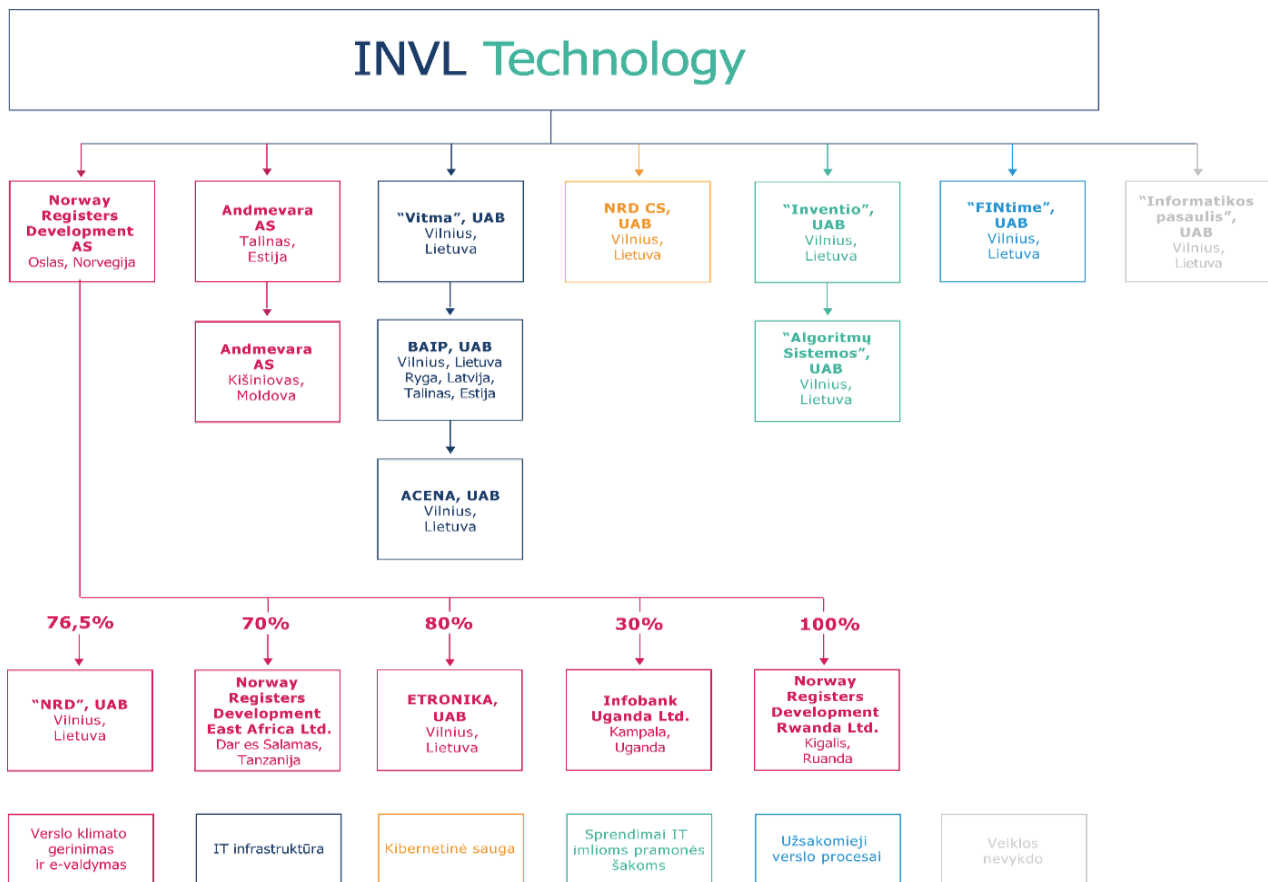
INVL Technology

Norway Registers Development AS
Oslas, Norvegija

Andmevara AS
Talinas, Estija

"Vitma", UAB
Vilnius, Lietuva

NRD CS, UAB
Vilnius, Lietuva

"Inventio", UAB
Vilnius, Lietuva

"FINtime", UAB
Vilnius, Lietuva

"Informatikos pasaulis", UAB
Vilnius, Lietuva

Andmevara AS
Kišiniovas, Moldova

BAIP, UAB
Vilnius, Lietuva
Ryga, Latvija,
Talinas, Estija

"Algoritmų Sistemos", UAB
Vilnius, Lietuva

ACENA, UAB
Vilnius, Lietuva

76,5%

70%

80%

30%

100%

"NRD", UAB
Vilnius, Lietuva

Norway Registers Development East Africa Ltd.
Dar es Salamas, Tanzanija

ETRONIKA, UAB
Vilnius, Lietuva

Infobank Uganda Ltd.
Kampala, Uganda

Norway Registers Development Rwanda Ltd.
Kigalis, Ruanda

Verslo klimato gerinimas ir e-valdymas

IT infrastruktūra

Kibernetinė sauga

Sprendimai IT imlioms pramonės šakoms

Užsakomieji verslo procesai

Veiklos nevykdo